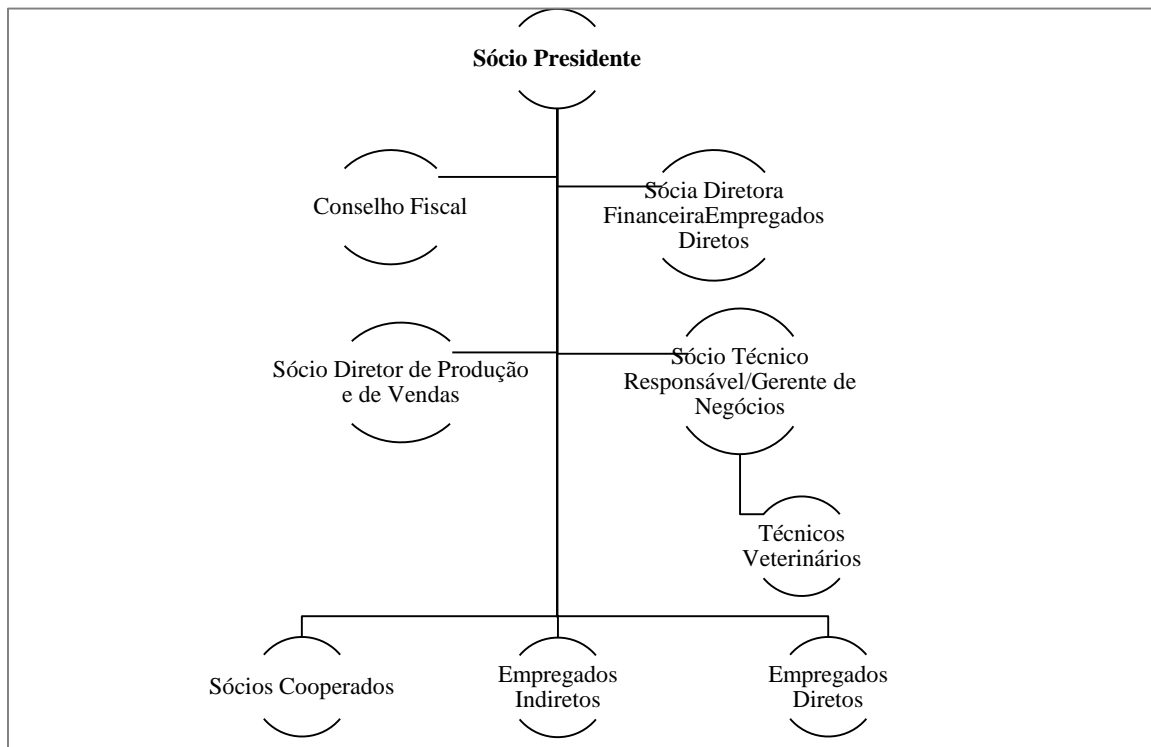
Sócio Presidente

Conselho Fiscal

Sócia Diretora FinanceiraEmpregados Diretos

Sócio Diretor de Produção e de Vendas

Sócio Técnico Responsável/Gerente de Negócios

Técnicos Veterinários

Sócios Cooperados

Empregados Indiretos

Empregados Diretos